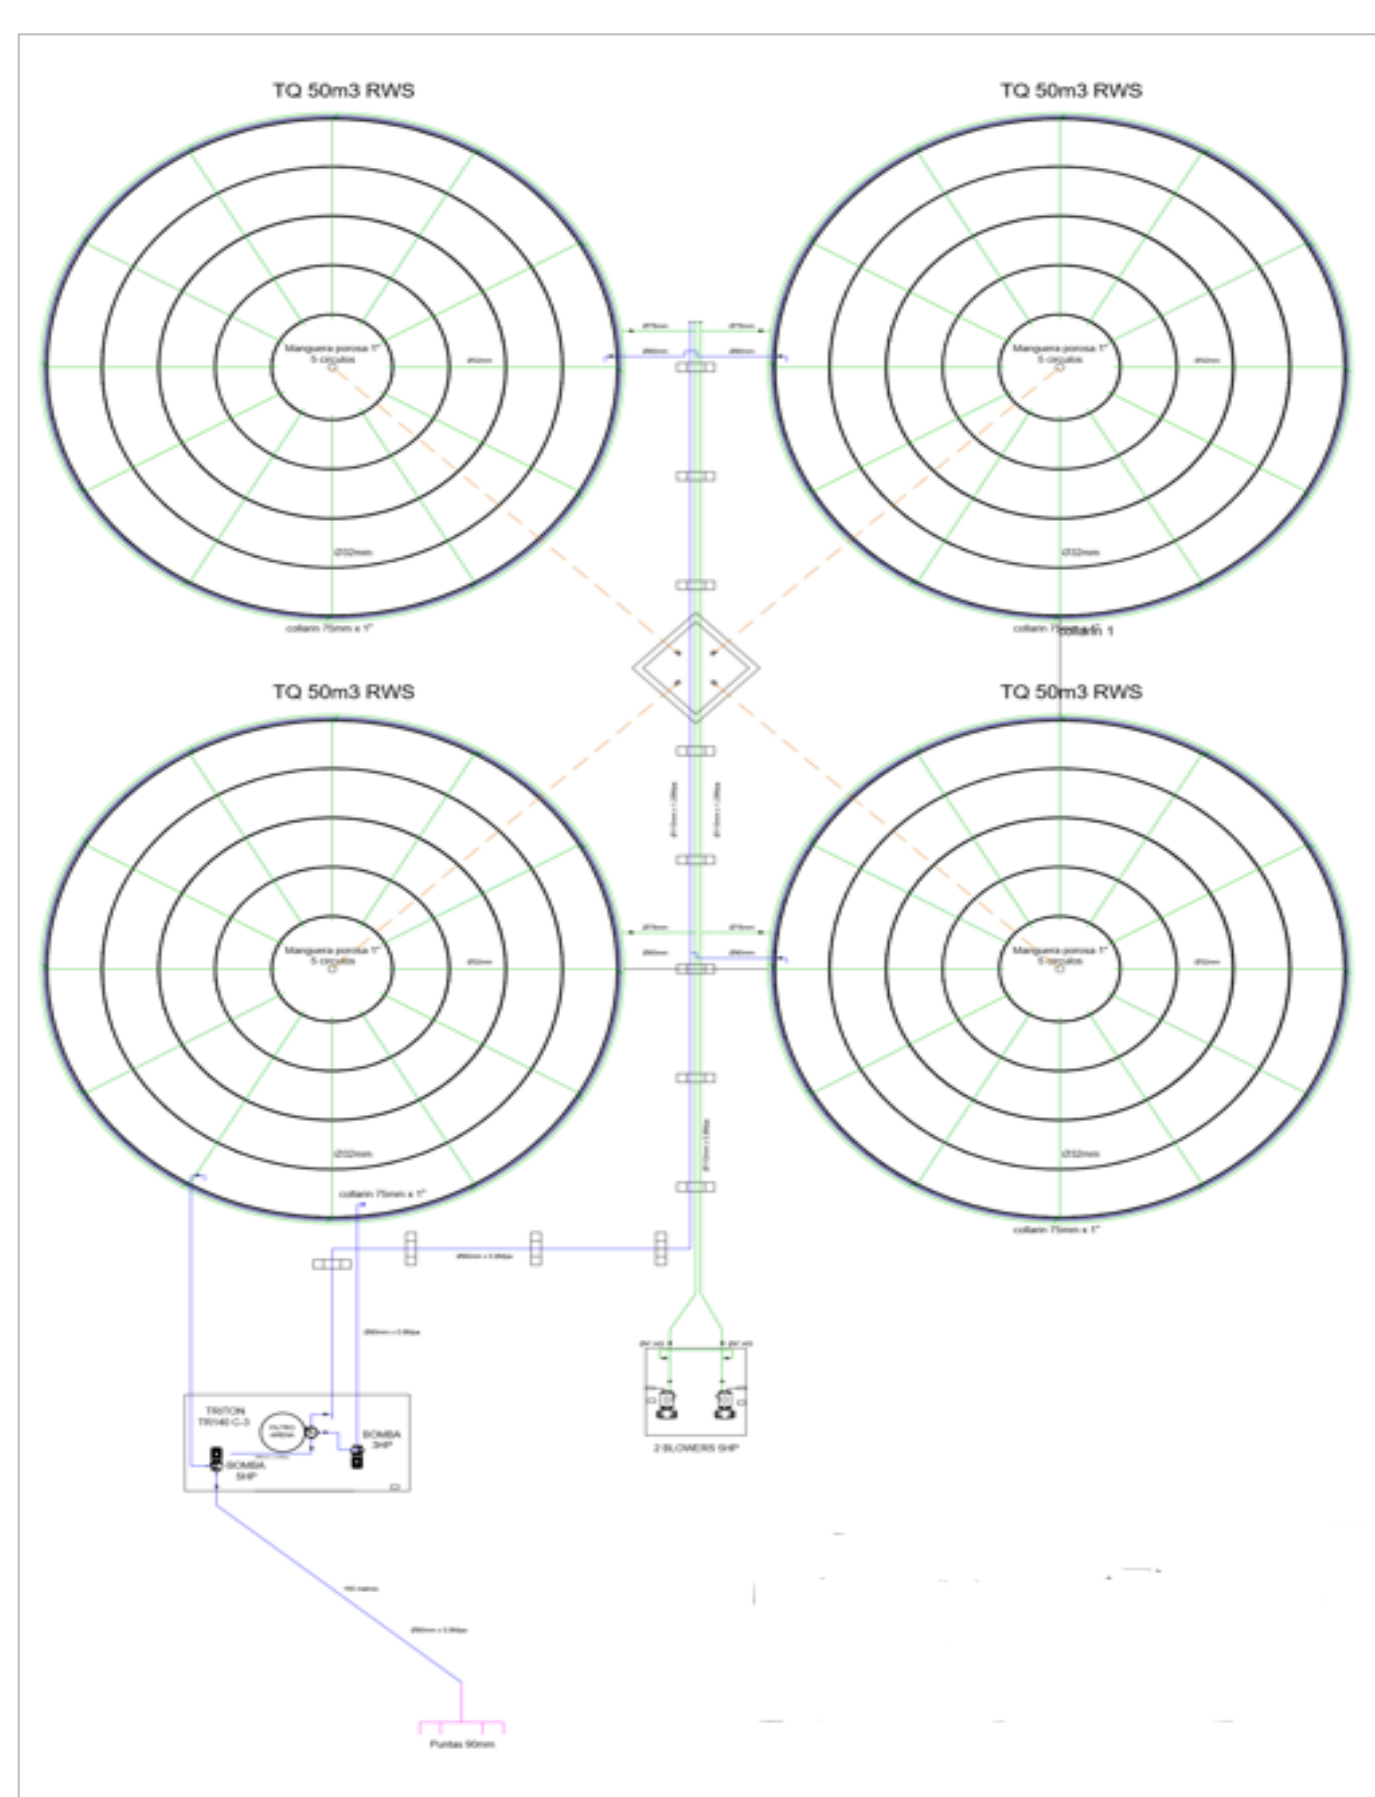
TQ 50m3 RWS

TQ 50m3 RWS

Manguera porosa 1"
5 circulos

Ø32mm

collarin 75mm x 1"

Manguera porosa 1"
5 circulos

Ø32mm

collarin 1

TQ 50m3 RWS

TQ 50m3 RWS

Manguera porosa 1"
5 circulos

Ø32mm

collarin 75mm x 1"

Manguera porosa 1"
5 circulos

Ø32mm

collarin 75mm x 1"

TRITON
TR140 C-3

FILTRO ARENA

BOMBA
5HP

BOMBA
3HP

2 BLOWERS 5HP

Puntas 90mm